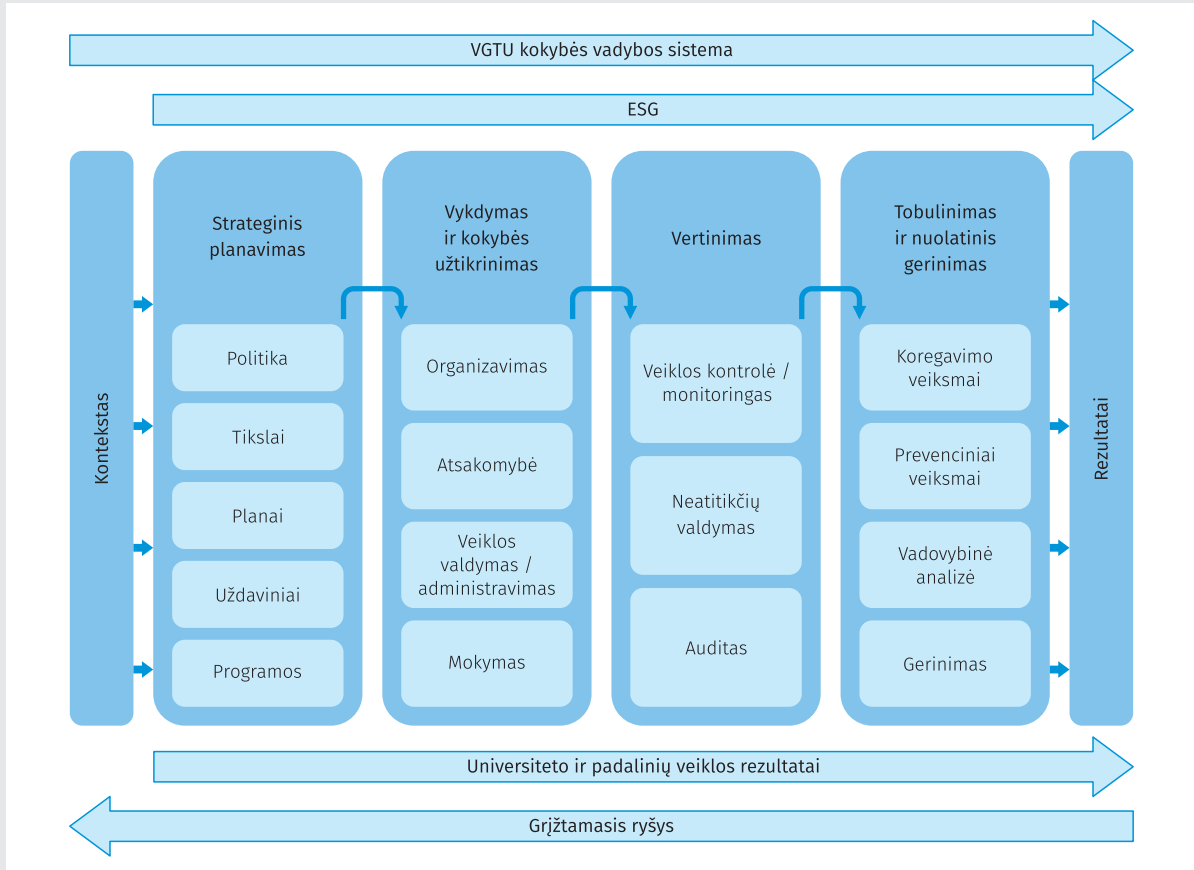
VGTU kokybės vadybos sistema

ESG

Kontekstas

Strateginis planavimas

Politika

Tikslai

Planai

Uždaviniai

Programos

Vykdymas ir kokybės užtikrinimas

Organizavimas

Atsakomybė

Veiklos valdymas / administravimas

Mokymas

Vertinimas

Veiklos kontrolė / monitoringas

Neatitikčių valdymas

Auditas

Tobulinimas ir nuolatinis gerinimas

Koregavimo veiksmai

Prevenciniai veiksmai

Vadovybinė analizė

Gerinimas

Rezultatai

Universiteto ir padalinių veiklos rezultatai

Grįžtamasis ryšys